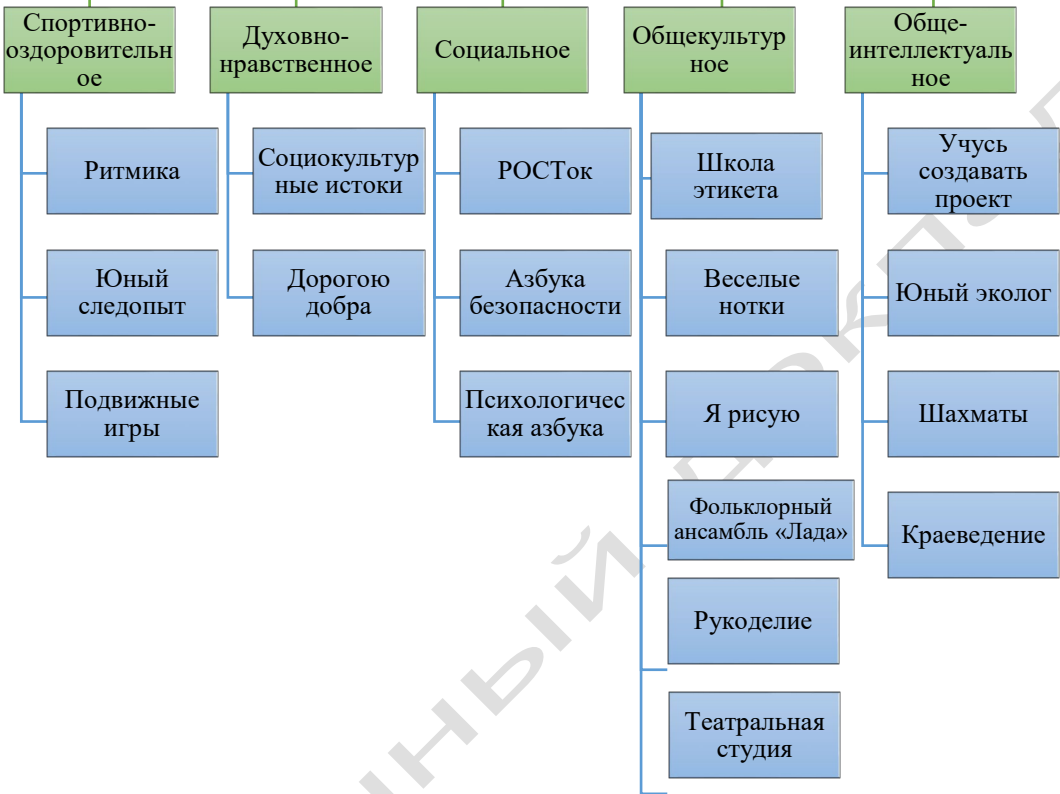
Спортивно-оздоровительное

Ритмика

Юный следопыт

Подвижные игры

Духовно-нравственное

Социокультурные истоки

Дорогою добра

Социальное

РОСТок

Азбука безопасности

Психологическая азбука

Общекультурное

Школа этикета

Веселые нотки

Я рисую

Фольклорный ансамбль «Лада»

Рукоделие

Театральная студия

Обще-интеллектуальное

Учусь создавать проект

Юный эколог

Шахматы

Краеведение

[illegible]